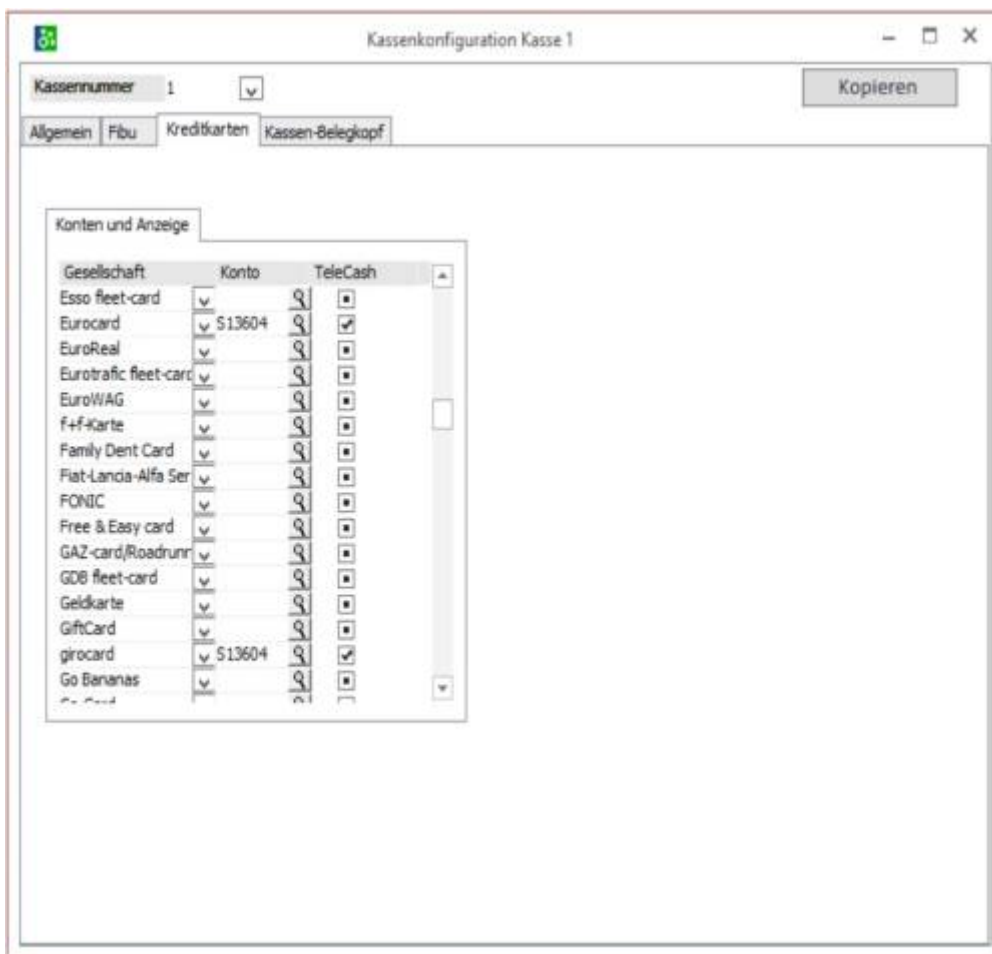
Kassenkonfiguration Kasse 1

Kassennummer 1

Kopieren

Allgemein | Fibu | Kreditkarten | Kassen-Belegkopf

Konten und Anzeige

| Gesellschaft | Konto | TeleCash |
|---|---|---|
| Esso fleet-card | | |
| Eurocard | S13604 | ✔ |
| EuroReal | | |
| Eurotrafic fleet-card | | |
| EuroWAG | | |
| f+f-Karte | | |
| Family Dent Card | | |
| Fiat-Lancia-Alfa Ser | | |
| FONIC | | |
| Free & Easy card | | |
| GAZ-card/Roadrunr | | |
| GDB fleet-card | | |
| Geldkarte | | |
| GiftCard | | |
| girocard | S13604 | ✔ |
| Go Bananas | | |
| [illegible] | | |